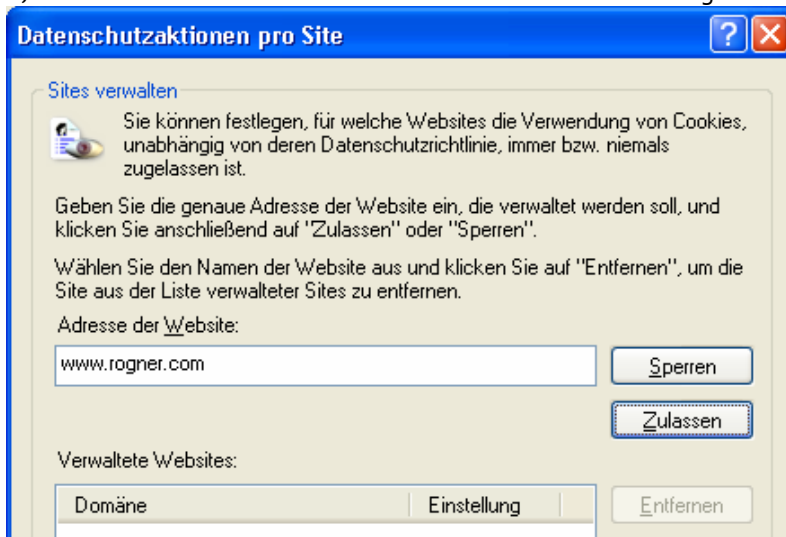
Datenschutzaktionen pro Site

?

Sites verwalten

Sie können festlegen, für welche Websites die Verwendung von Cookies, unabhängig von deren Datenschutzrichtlinie, immer bzw. niemals zugelassen ist.

Geben Sie die genaue Adresse der Website ein, die verwaltet werden soll, und klicken Sie anschließend auf "Zulassen" oder "Sperren".

Wählen Sie den Namen der Website aus und klicken Sie auf "Entfernen", um die Site aus der Liste verwalteter Sites zu entfernen.

Adresse der Website:

www.rogner.com

Sperren

Zulassen

Verwaltete Websites:

| Domäne | Einstellung |
|---|---|

Entfernen